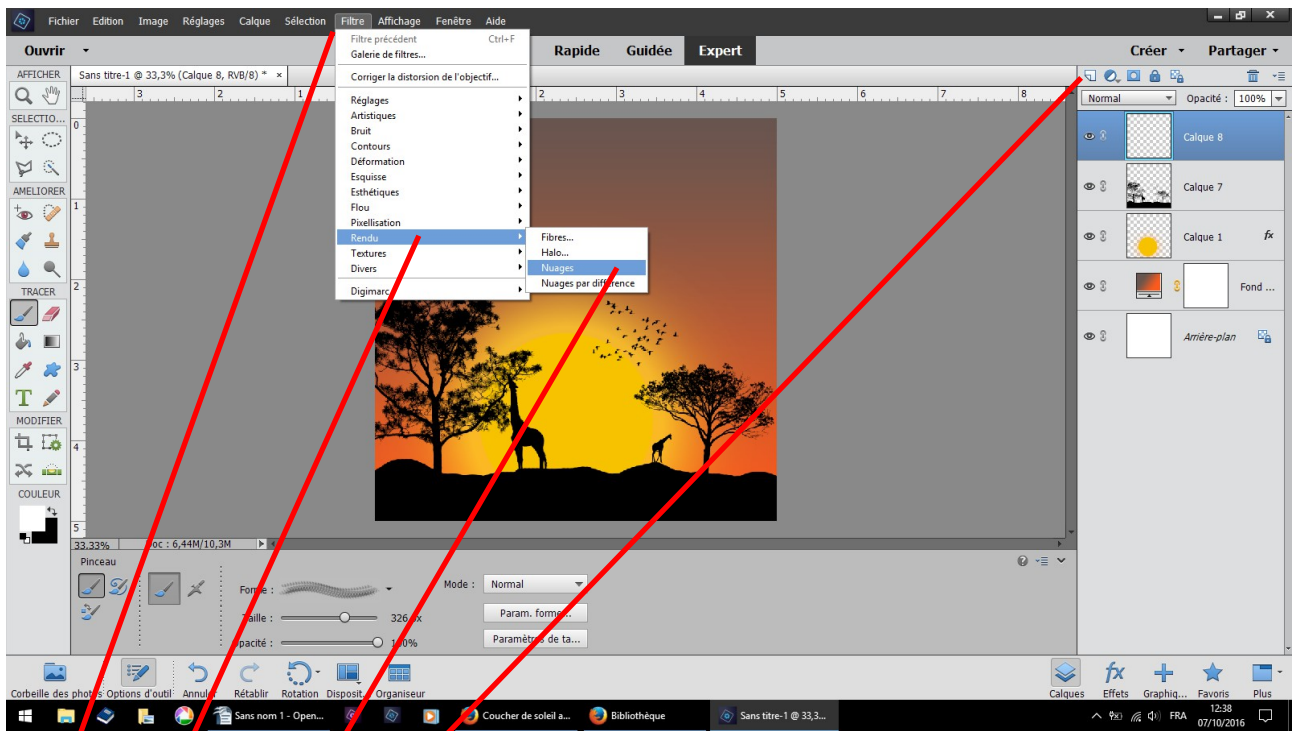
Fichier Edition Image Réglages Calque Sélection Filtre Affichage Fenêtre Aide

Ouvrir

Rapide Guidée Expert

Créer Partager

AFFICHER

Sans titre-1 @ 33,3% (Calque 8, RVB/8) * ×

SELECTIO...

AMELIORER

TRACER

MODIFIER

COULEUR

Filtre précédent Ctrl+F
Galerie de filtres...
Corriger la distorsion de l'objectif...
Réglages
Artistiques
Bruit
Contours
Déformation
Esquisse
Esthétiques
Flou
Pixellisation
Rendu
Textures
Divers
Digimarc

Fibres...
Halo...
Nuages
Nuages par différence

Normal Opacité : 100%

Calque 8
Calque 7
Calque 1
Fond ...
Arrière-plan

33,33% Doc : 6,44M/10,3M

Pinceau

Forme :
Taille : 326 px
Opacité : 100%

Mode : Normal
Param. forme...
Paramètres de ta...

Corbeille des photos Options d'outil Annuler Rétablir Rotation Disposit... Organiseur

Calques Effets Graphiq... Favoris Plus

Sans nom 1 - Open...
Coucher de soleil a...
Bibliothèque
Sans titre-1 @ 33,3...

FRA 12:38 07/10/2016